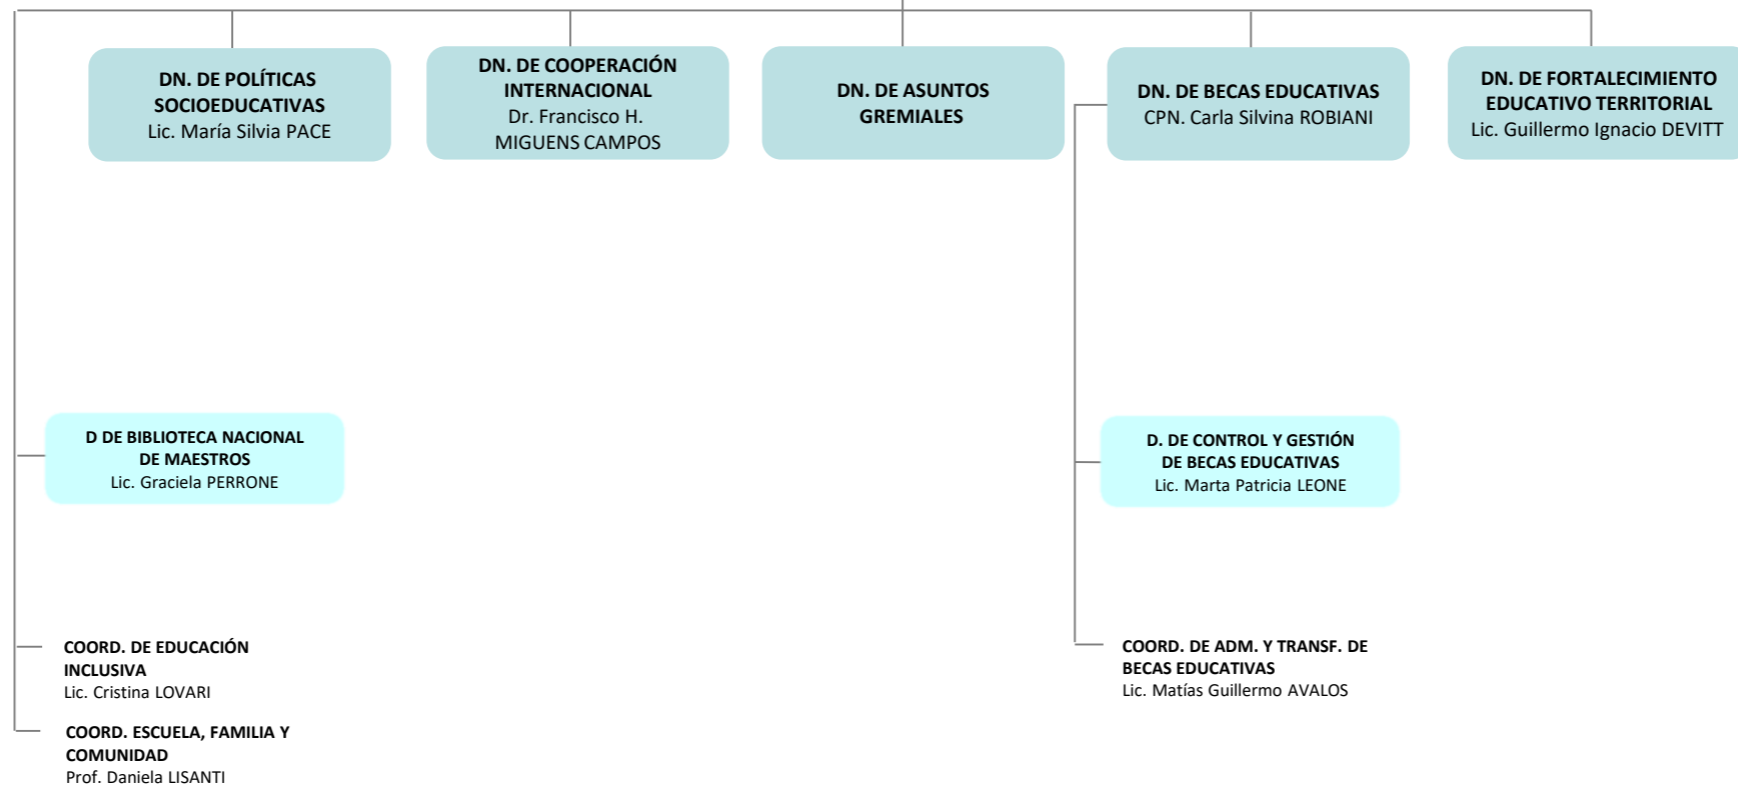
DN. DE POLÍTICAS SOCIOEDUCATIVAS
Lic. María Silvia PACE

DN. DE COOPERACIÓN INTERNACIONAL
Dr. Francisco H. MIGUENS CAMPOS

DN. DE ASUNTOS GREMIALES

DN. DE BECAS EDUCATIVAS
CPN. Carla Silvina ROBIANI

DN. DE FORTALECIMIENTO EDUCATIVO TERRITORIAL
Lic. Guillermo Ignacio DEVITT

D DE BIBLIOTECA NACIONAL DE MAESTROS
Lic. Graciela PERRONE

D. DE CONTROL Y GESTIÓN DE BECAS EDUCATIVAS
Lic. Marta Patricia LEONE

COORD. DE EDUCACIÓN INCLUSIVA
Lic. Cristina LOVARI

COORD. DE ADM. Y TRANSF. DE BECAS EDUCATIVAS
Lic. Matías Guillermo AVALOS

COORD. ESCUELA, FAMILIA Y COMUNIDAD
Prof. Daniela LISANTI